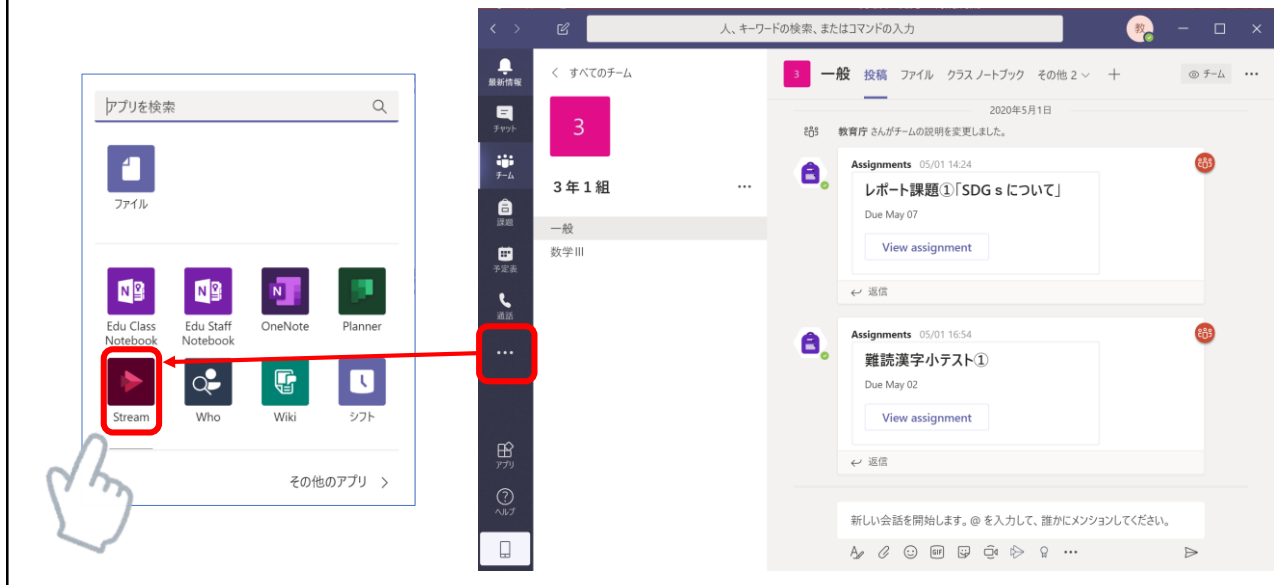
アプリを検索

ファイル

Edu Class Notebook
Edu Staff Notebook
OneNote
Planner
Stream
Who
Wiki
シフト

その他のアプリ >

人、キーワードの検索、またはコマンドの入力

教

最新情報
チャット
チーム
課題
予定表
通話
...
アプリ
ヘルプ

< すべてのチーム

3

3年1組 ...

一般
数学III

3 一般 投稿 ファイル クラス ノートブック その他 2 ∨ +
チーム ...

2020年5月1日

教育庁 さんがチームの説明を変更しました。

Assignments 05/01 14:24
レポート課題①「SDG s について」
Due May 07
View assignment
返信

Assignments 05/01 16:54
難読漢字小テスト①
Due May 02
View assignment
返信

新しい会話を開始します。@ を入力して、誰かにメンションしてください。